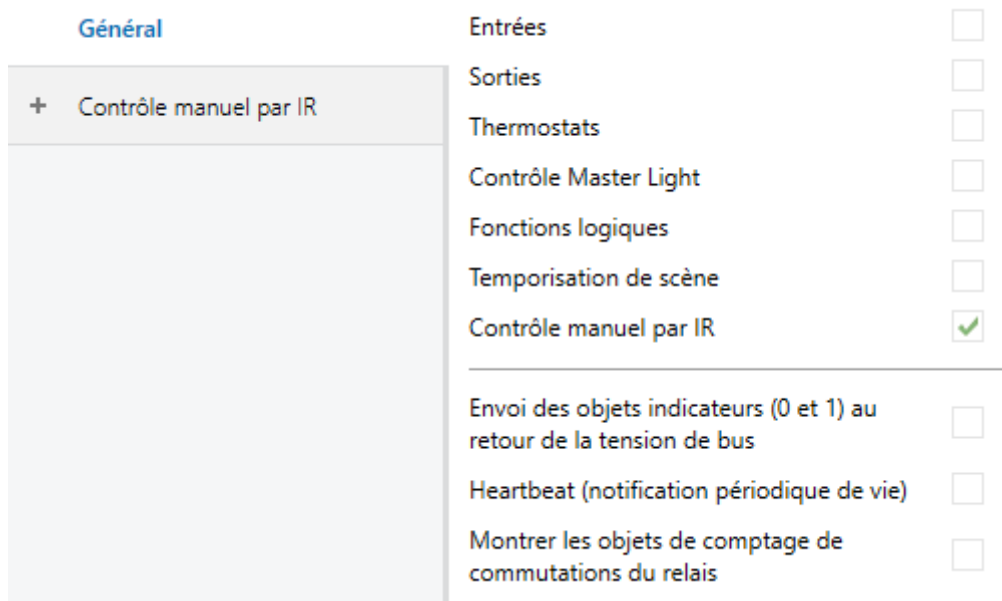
Général

+ Contrôle manuel par IR

Entrées

Sorties

Thermostats

Contrôle Master Light

Fonctions logiques

Temporisation de scène

Contrôle manuel par IR

Envoi des objets indicateurs (0 et 1) au retour de la tension de bus

Heartbeat (notification périodique de vie)

Montrer les objets de comptage de commutations du relais